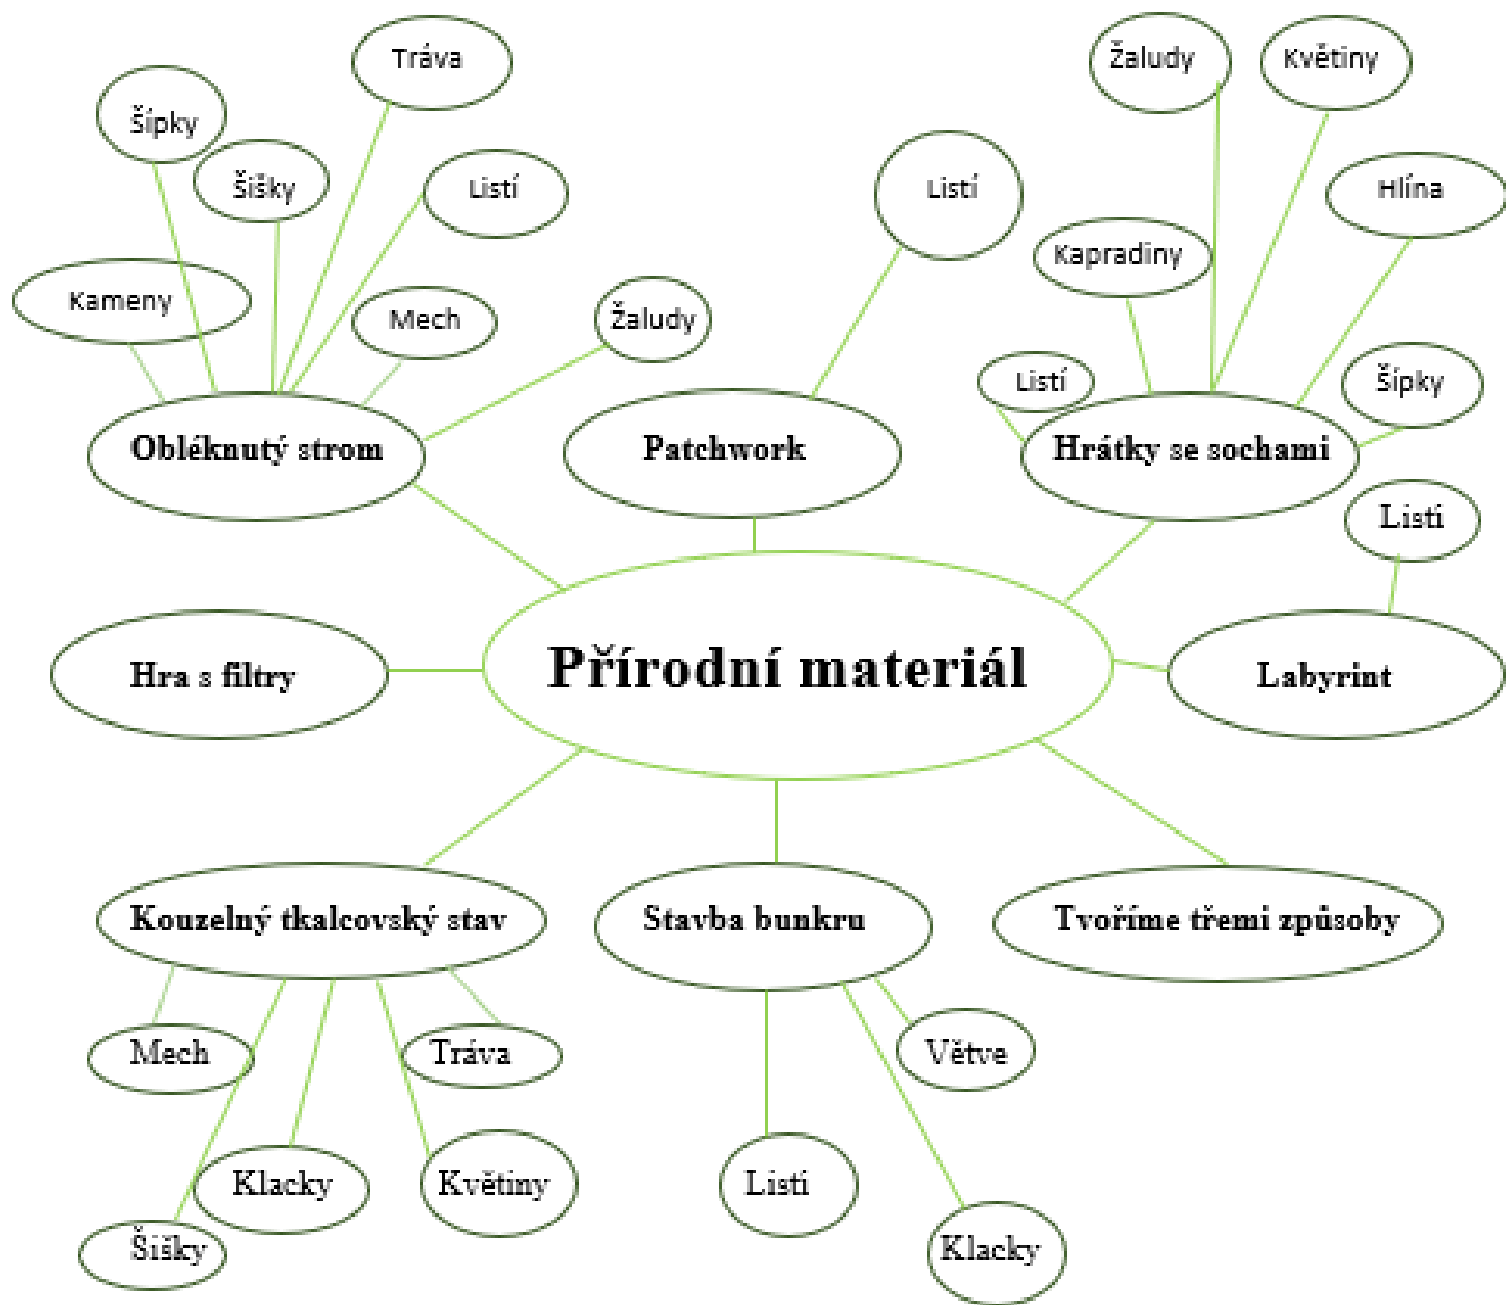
Přírodní materiál

Obléknutý strom
Kameny
Šípky
Šišky
Tráva
Listí
Mech
Žaludy

Patchwork
Listí

Hrátky se sochami
Žaludy
Květiny
Hlína
Kapradiny
Listí
Šípky

Labyrint
Listí

Hra s filtry

Kouzelný tkalcovský stav
Mech
Tráva
Klacky
Květiny
Šišky

Stavba bunkru
Větve
Listí
Klacky

Tvoříme třemi způsoby